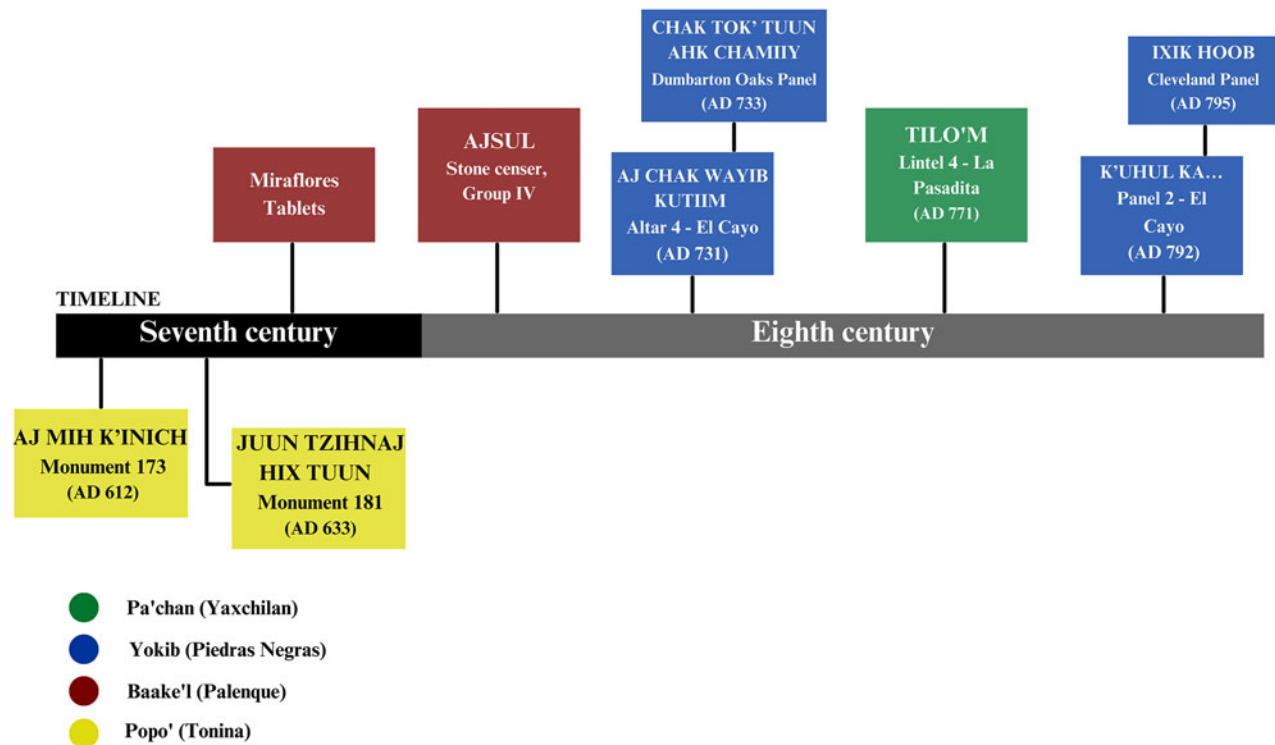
CHAK TOK' TUUN AHK CHAMIIY
Dumbarton Oaks Panel
(AD 733)

IXIK HOOB
Cleveland Panel
(AD 795)

Miraflores Tablets

AJSUL
Stone censer, Group IV

AJ CHAK WAYIB KUTIIM
Altar 4 - El Cayo
(AD 731)

TILO'M
Lintel 4 - La Pasadita
(AD 771)

K'UHUL KA…
Panel 2 - El Cayo
(AD 792)

TIMELINE

Seventh century

Eighth century

AJ MIH K'INICH
Monument 173
(AD 612)

JUUN TZIHNAJ HIX TUUN
Monument 181
(AD 633)

Pa'chan (Yaxchilan)
Yokib (Piedras Negras)
Baake'l (Palenque)
Popo' (Tonina)